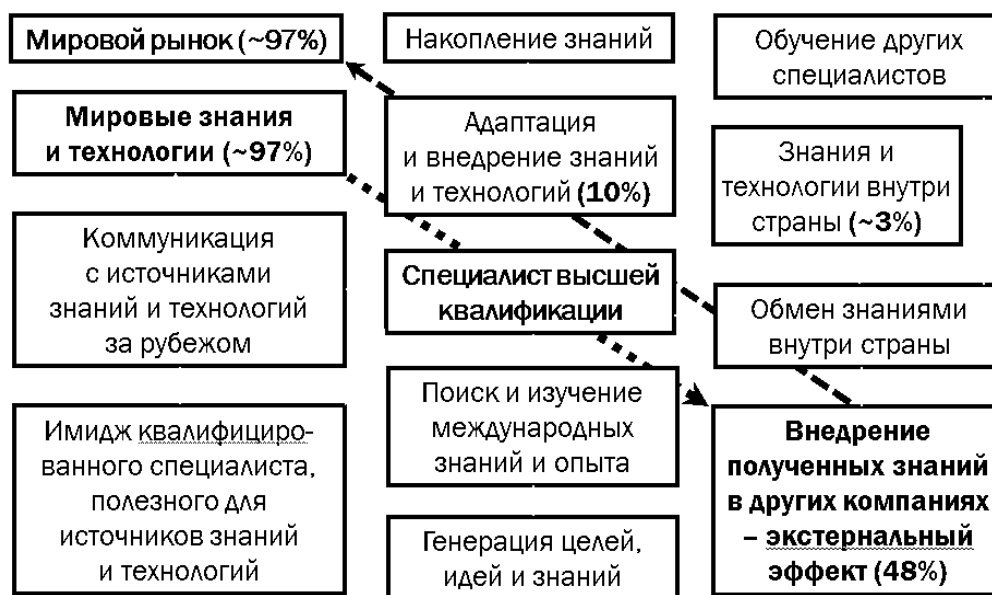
Мировой рынок (~97%)

Накопление знаний

Обучение других специалистов

Мировые знания и технологии (~97%)

Адаптация и внедрение знаний и технологий (10%)

Знания и технологии внутри страны (~3%)

Коммуникация с источниками знаний и технологий за рубежом

Специалист высшей квалификации

Обмен знаниями внутри страны

Поиск и изучение международных знаний и опыта

Имидж квалифицированного специалиста, полезного для источников знаний и технологий

Внедрение полученных знаний в других компаниях – экстернальный эффект (48%)

Генерация целей, идей и знаний